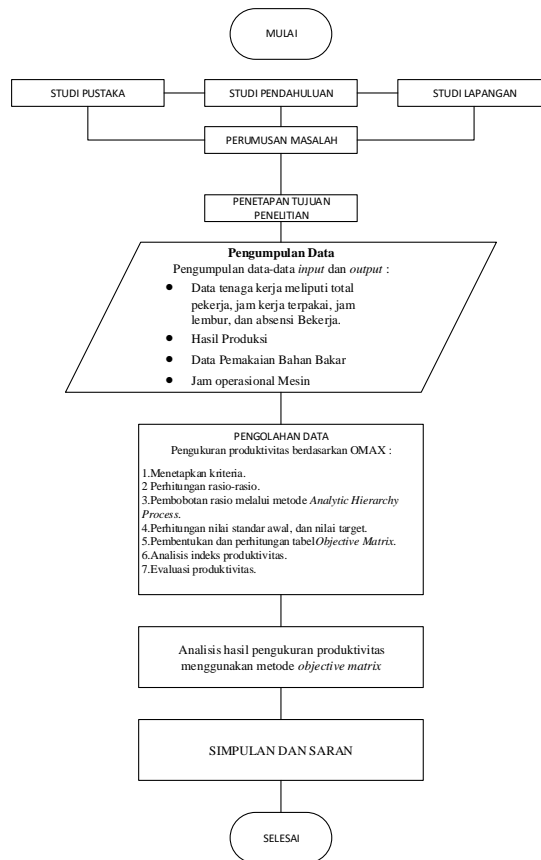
MULAI

STUDI PUSTAKA

STUDI PENDAHULUAN

STUDI LAPANGAN

PERUMUSAN MASALAH

PENETAPAN TUJUAN PENELITIAN

**Pengumpulan Data**
Pengumpulan data-data *input* dan *output* :
- Data tenaga kerja meliputi total pekerja, jam kerja terpakai, jam lembur, dan absensi Bekerja.
- Hasil Produksi
- Data Pemakaian Bahan Bakar
- Jam operasional Mesin

PENGOLAHAN DATA
Pengukuran produktivitas berdasarkan OMAX :

1.Menetapkan kriteria.
2 Perhitungan rasio-rasio.
3.Pembobotan rasio melalui metode *Analytic Hierarchy Process*.
4.Perhitungan nilai standar awal, dan nilai target.
5.Pembentukan dan perhitungan tabel*Objective Matrix*.
6.Analisis indeks produktivitas.
7.Evaluasi produktivitas.

Analisis hasil pengukuran produktivitas menggunakan metode *objective matrix*

SIMPULAN DAN SARAN

SELESAI